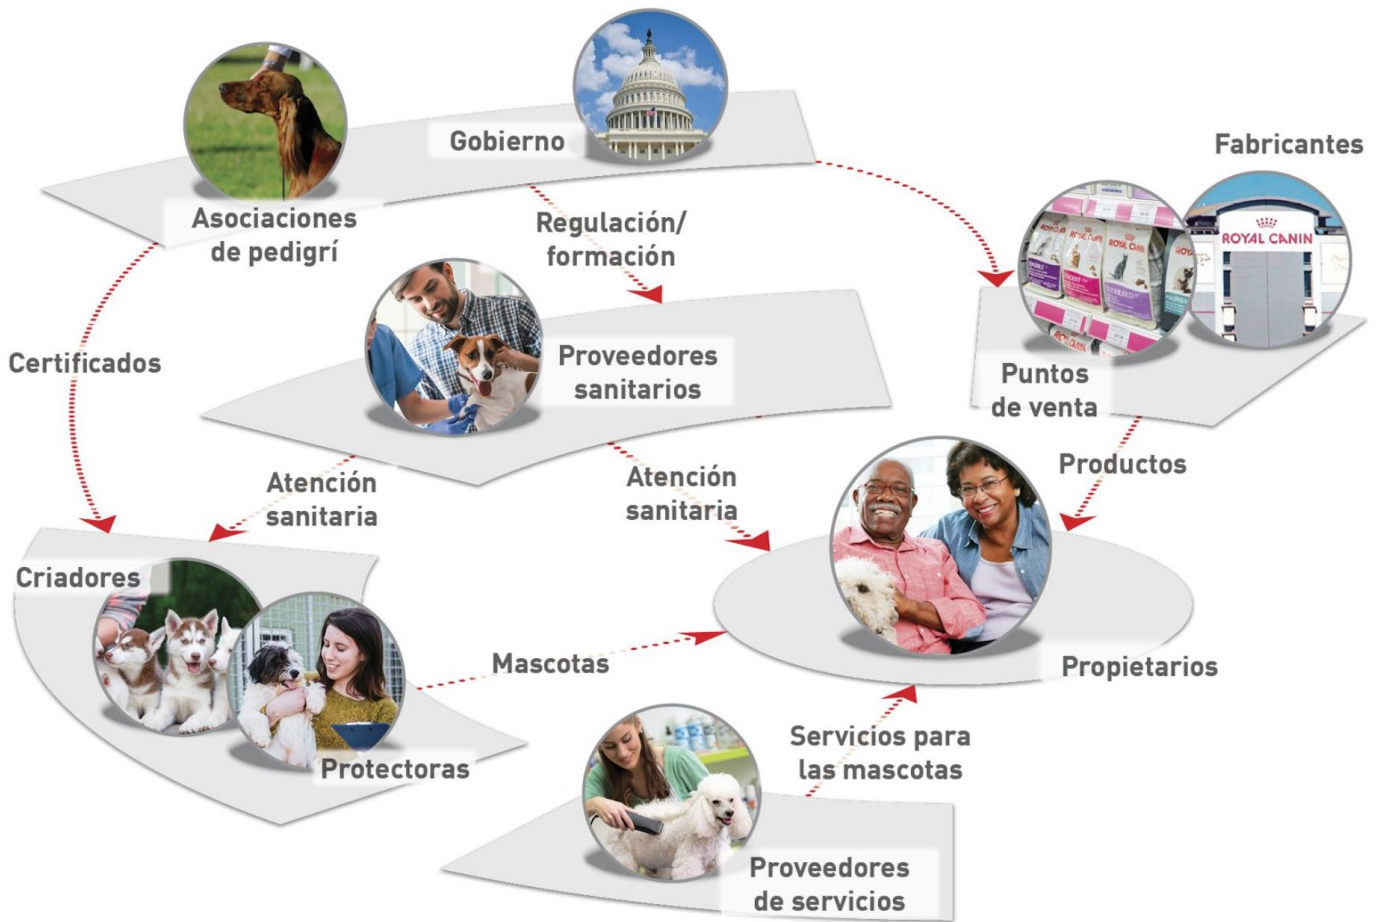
Gobierno

Asociaciones de pedigrí

Fabricantes

ROYAL CANIN

Regulación/ formación

Proveedores sanitarios

Certificados

Puntos de venta

Productos

Atención sanitaria

Atención sanitaria

Criadores

Propietarios

Mascotas

Protectoras

Servicios para las mascotas

Proveedores de servicios